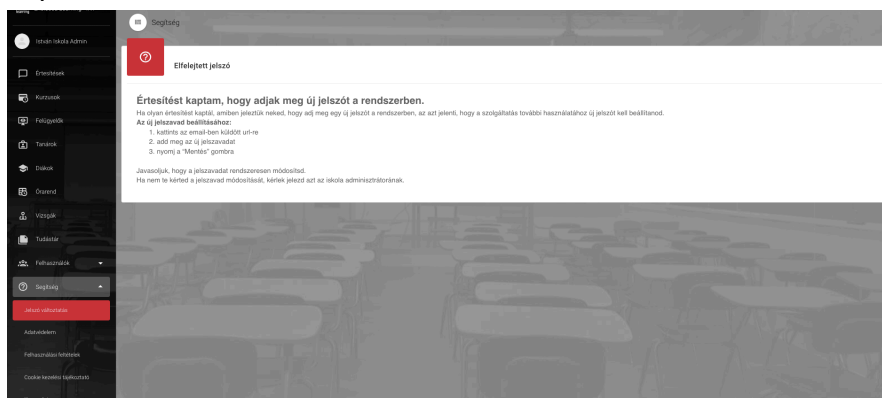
István Iskola Admin

Értesítések

Kurzusok

Felügyelők

Tanárok

Diákok

Órarend

Vizsgák

Tudástár

Felhasználók

Segítség

Jelszó változtatás

Adatvédelem

Felhasználási feltételek

Cookie kezelési tájékoztató

Segítség

Elfelejtett jelszó

Értesítést kaptam, hogy adjak meg új jelszót a rendszerben.

Ha olyan értesítést kaptál, amiben jelezzük neked, hogy adj meg egy új jelszót a rendszerben, az azt jelenti, hogy a szolgáltatás további használatához új jelszót kell beállítanod.
**Az új jelszavad beállításához:**
1. kattints az email-ben küldött url-re
2. add meg az új jelszavadat
3. nyomj a "Mentés" gombra

Javasoljuk, hogy a jelszavadat rendszeresen módosítsd.
Ha nem te kérted a jelszavad módosítását, kérlek jelezd azt az iskola adminisztrátorának.